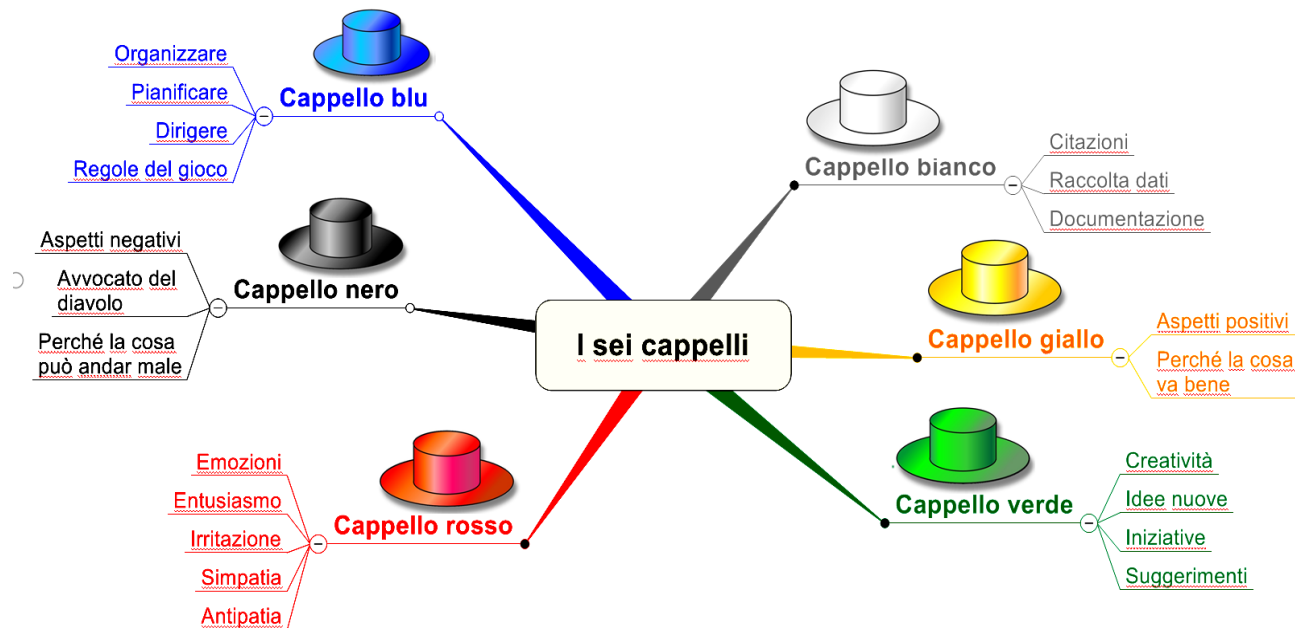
I sei cappelli

Cappello blu
Organizzare
Pianificare
Dirigere
Regole del gioco

Cappello nero
Aspetti negativi
Avvocato del diavolo
Perché la cosa può andar male

Cappello rosso
Emozioni
Entusiasmo
Irritazione
Simpatia
Antipatia

Cappello bianco
Citazioni
Raccolta dati
Documentazione

Cappello giallo
Aspetti positivi
Perché la cosa va bene

Cappello verde
Creatività
Idee nuove
Iniziative
Suggerimenti